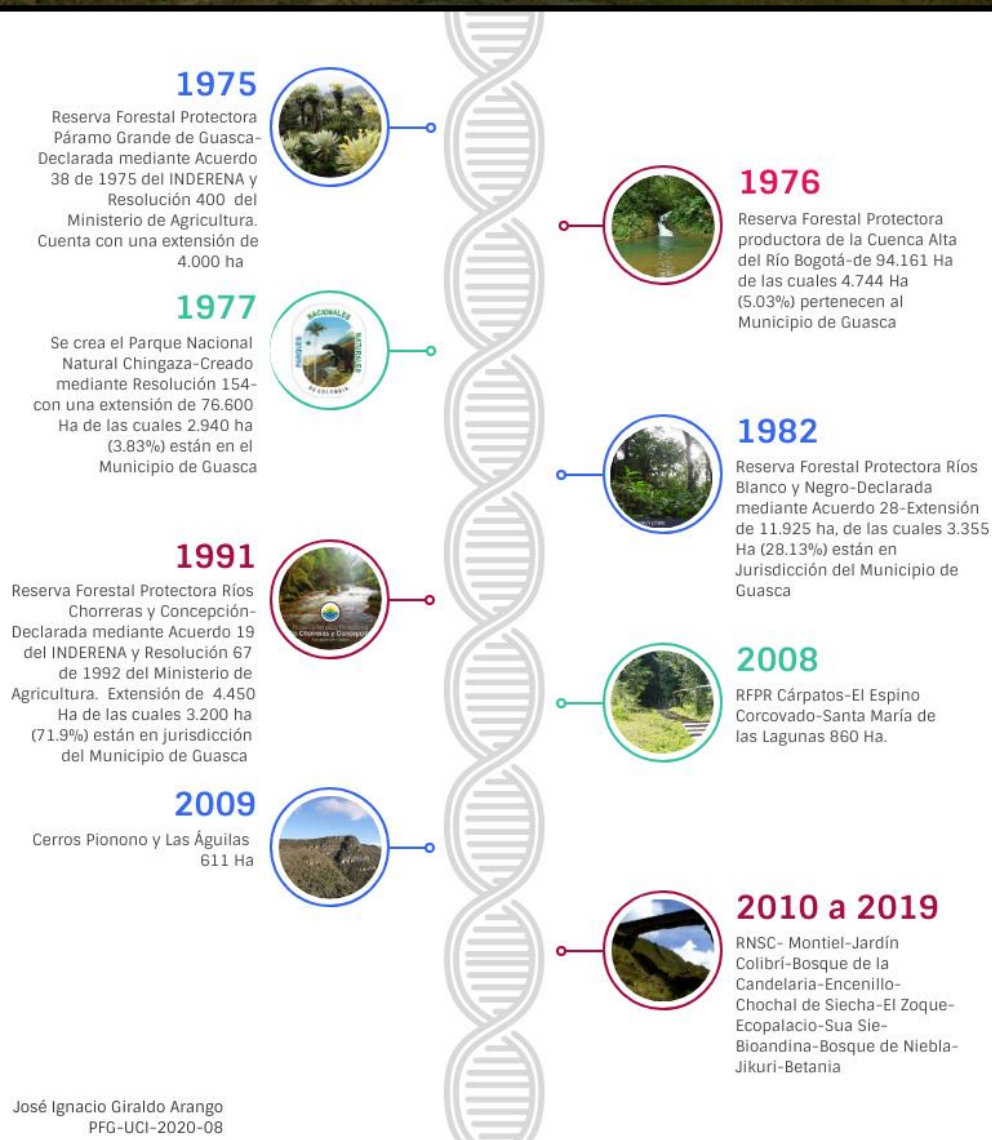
1975
Reserva Forestal Protectora Páramo Grande de Guasca-Declarada mediante Acuerdo 38 de 1975 del INDERENA y Resolución 400 del Ministerio de Agricultura. Cuenta con una extensión de 4.000 ha

1976
Reserva Forestal Protectora productora de la Cuenca Alta del Río Bogotá-de 94.161 Ha de las cuales 4.744 Ha (5.03%) pertenecen al Municipio de Guasca

1977
Se crea el Parque Nacional Natural Chingaza-Creado mediante Resolución 154-con una extensión de 76.600 Ha de las cuales 2.940 ha (3.83%) están en el Municipio de Guasca

PARQUES NACIONALES NATURALES DE COLOMBIA

1982
Reserva Forestal Protectora Ríos Blanco y Negro-Declarada mediante Acuerdo 28-Extensión de 11.925 ha, de las cuales 3.355 Ha (28.13%) están en Jurisdicción del Municipio de Guasca

1991
Reserva Forestal Protectora Ríos Chorreras y Concepción-Declarada mediante Acuerdo 19 del INDERENA y Resolución 67 de 1992 del Ministerio de Agricultura. Extensión de 4.450 Ha de las cuales 3.200 ha (71.9%) están en jurisdicción del Municipio de Guasca

Chorreras y Concepción

2008
RFPR Cárpatos-El Espino Corcovado-Santa María de las Lagunas 860 Ha.

2009
Cerros Piónono y Las Águilas 611 Ha

2010 a 2019
RNSC- Montiel-Jardín Colibrí-Bosque de la Candelaria-Encenillo-Chochal de Siecha-El Zoque-Ecopalacio-Sua Sie-Bioandina-Bosque de Niebla-Jikuri-Betania

José Ignacio Giraldo Arango
PFG-UCI-2020-08